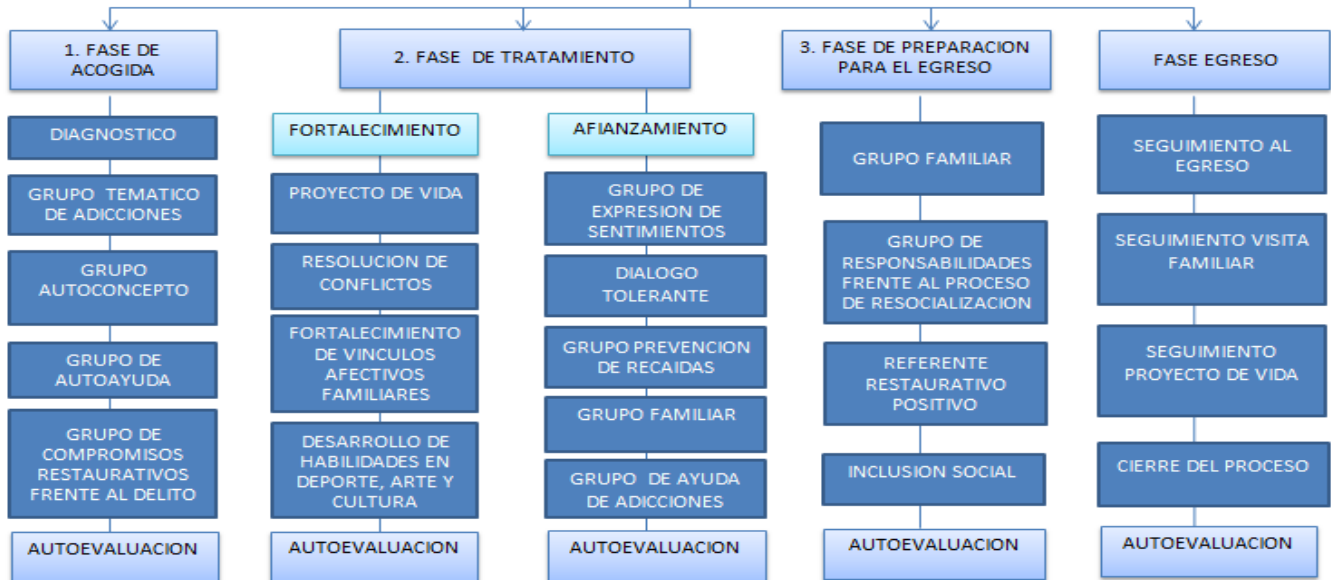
1. FASE DE ACOGIDA

DIAGNOSTICO

GRUPO TEMATICO DE ADICCIONES

GRUPO AUTOCONCEPTO

GRUPO DE AUTOAYUDA

GRUPO DE COMPROMISOS RESTAURATIVOS FRENTE AL DELITO

AUTOEVALUACION

2. FASE DE TRATAMIENTO

FORTALECIMIENTO

PROYECTO DE VIDA

RESOLUCION DE CONFLICTOS

FORTALECIMIENTO DE VINCULOS AFECTIVOS FAMILIARES

DESARROLLO DE HABILIDADES EN DEPORTE, ARTE Y CULTURA

AUTOEVALUACION

AFIANZAMIENTO

GRUPO DE EXPRESION DE SENTIMIENTOS

DIALOGO TOLERANTE

GRUPO PREVENCION DE RECAIDAS

GRUPO FAMILIAR

GRUPO DE AYUDA DE ADICCIONES

AUTOEVALUACION

3. FASE DE PREPARACION PARA EL EGRESO

GRUPO FAMILIAR

GRUPO DE RESPONSABILIDADES FRENTE AL PROCESO DE RESOCIALIZACION

REFERENTE RESTAURATIVO POSITIVO

INCLUSION SOCIAL

AUTOEVALUACION

FASE EGRESO

SEGUIMIENTO AL EGRESO

SEGUIMIENTO VISITA FAMILIAR

SEGUIMIENTO PROYECTO DE VIDA

CIERRE DEL PROCESO

AUTOEVALUACION